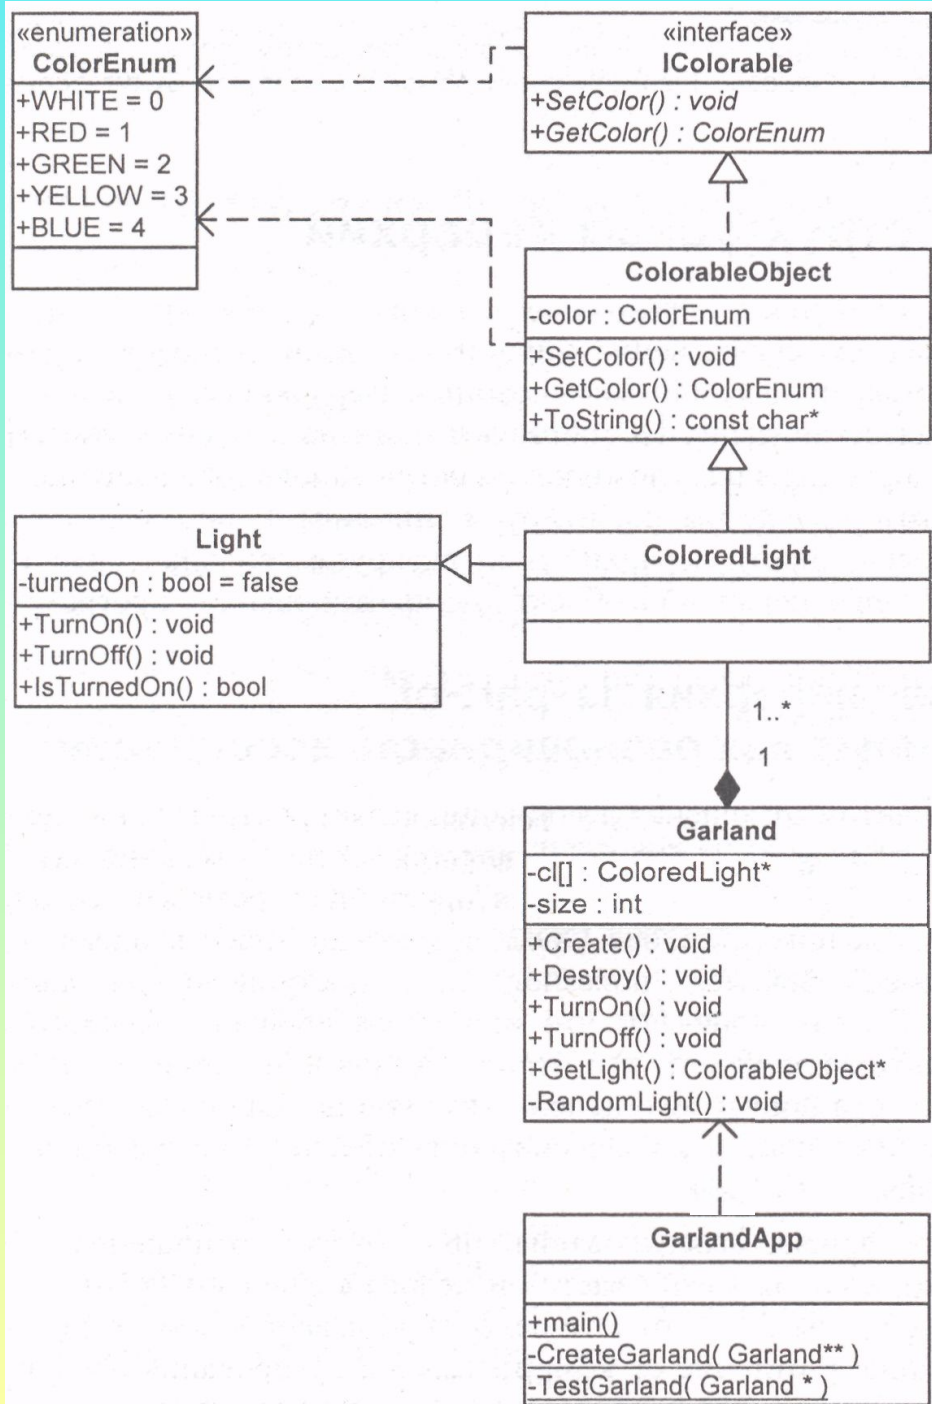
«enumeration»
ColorEnum
+WHITE = 0
+RED = 1
+GREEN = 2
+YELLOW = 3
+BLUE = 4

«interface»
IColorable
+SetColor() : void
+GetColor() : ColorEnum

ColorableObject
-color : ColorEnum
+SetColor() : void
+GetColor() : ColorEnum
+ToString() : const char*

Light
-turnedOn : bool = false
+TurnOn() : void
+TurnOff() : void
+IsTurnedOn() : bool

ColoredLight

1..*
1

Garland
-cl[] : ColoredLight*
-size : int
+Create() : void
+Destroy() : void
+TurnOn() : void
+TurnOff() : void
+GetLight() : ColorableObject*
-RandomLight() : void

GarlandApp
+main()
-CreateGarland( Garland** )
-TestGarland( Garland * )